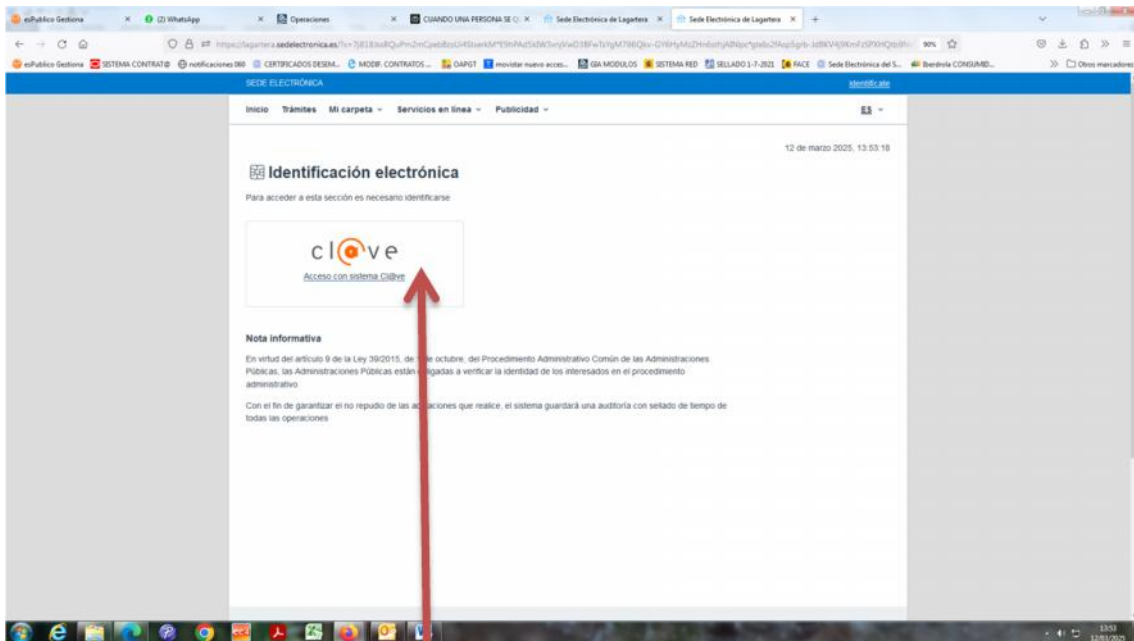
esPublico Gestiona × (2) WhatsApp × Operaciones × CUANDO UNA PERSONA SE C × Sede Electrónica de Lagartera × Sede Electrónica de Lagartera × +

https://lagartera.sedelectronica.es/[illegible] 90%

esPublico Gestiona SISTEMA CONTRAT@ notificaciones 060 CERTIFICADOS DESEM... MODIF. CONTRATOS... OAPGT movistar nuevo acces... GIA MODULOS SISTEMA RED SELLADO 1-7-2021 FACE Sede Electrónica del S... Iberdrola CONSUMID... Otros marcadores

SEDE ELECTRÓNICA Identifícate

Inicio Trámites Mi carpeta Servicios en línea Publicidad ES

12 de marzo 2025, 13:53:18

Identificación electrónica

Para acceder a esta sección es necesario identificarse

cl@ve
Acceso con sistema Cl@ve

Nota informativa

En virtud del artículo 9 de la Ley 39/2015, de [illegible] octubre, del Procedimiento Administrativo Común de las Administraciones Públicas, las Administraciones Públicas están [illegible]gadas a verificar la identidad de los interesados en el procedimiento administrativo.

Con el fin de garantizar el no repudio de las a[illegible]aciones que realice, el sistema guardará una auditoría con sellado de tiempo de todas las operaciones

13:53
12/03/2025